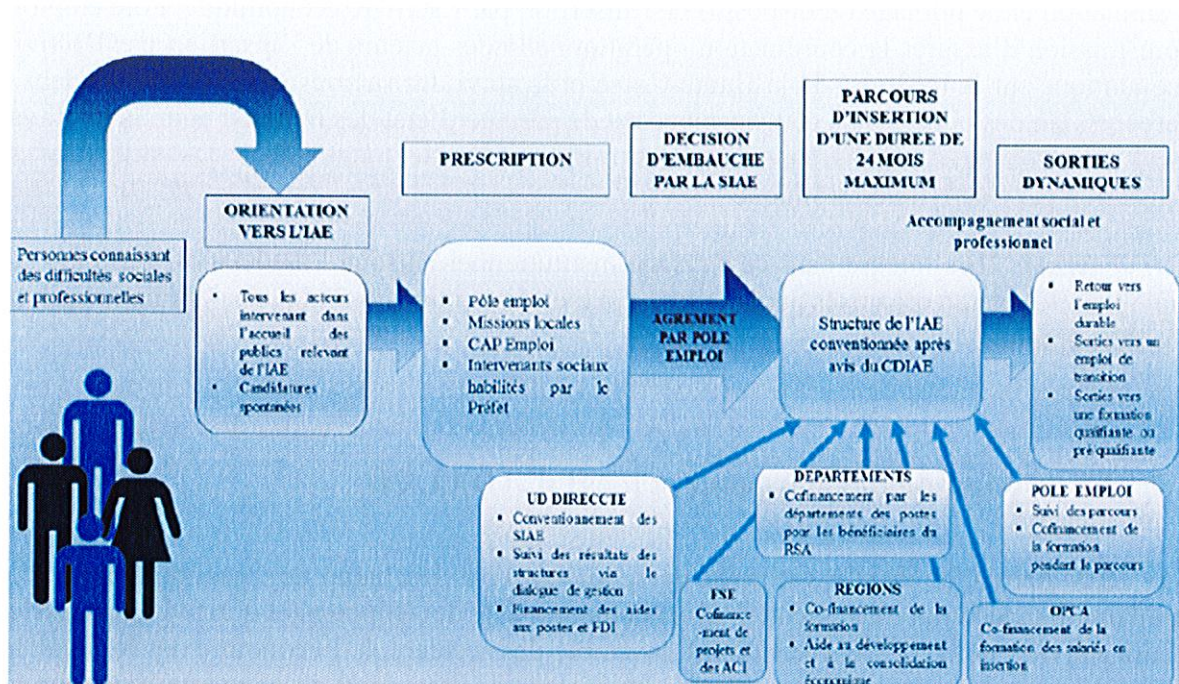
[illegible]

PRESCRIPTION

DECISION D'EMBAUCHE PAR LA SIAE

PARCOURS D'INSERTION D'UNE DUREE DE 24 MOIS MAXIMUM

SORTIES DYNAMIQUES

ORIENTATION VERS L'IAE

Accompagnement social et professionnel

Personnes connaissant des difficultés sociales et professionnelles

- Tous les acteurs intervenant dans l'accueil des publics relevant de l'IAE
- Candidatures spontanées

- Pôle emploi
- Missions locales
- CAP Emploi
- Intervenants sociaux habilités par le Préfet

AGREMENT PAR POLE EMPLOI

Structure de l'IAE conventionnée après avis du CDIAE

- Retour vers l'emploi durable
- Sorties vers un emploi de transition
- Sorties vers une formation qualifiante ou pré qualifiante

DEPARTEMENTS
- Cofinancement par les départements des postes pour les bénéficiaires du RSA

UD DIRECCTE
- Conventionnement des SIAE
- Suivi des résultats des structures via le dialogue de gestion
- Financement des aides aux postes et FDI

POLE EMPLOI
- Suivi des parcours
- Cofinancement de la formation pendant le parcours

FSE
Cofinancement de projets et des ACI

REGIONS
- Co-financement de la formation
- Aide au développement et à la consolidation économique

OPCA
Co-financement de la formation des salariés en insertion